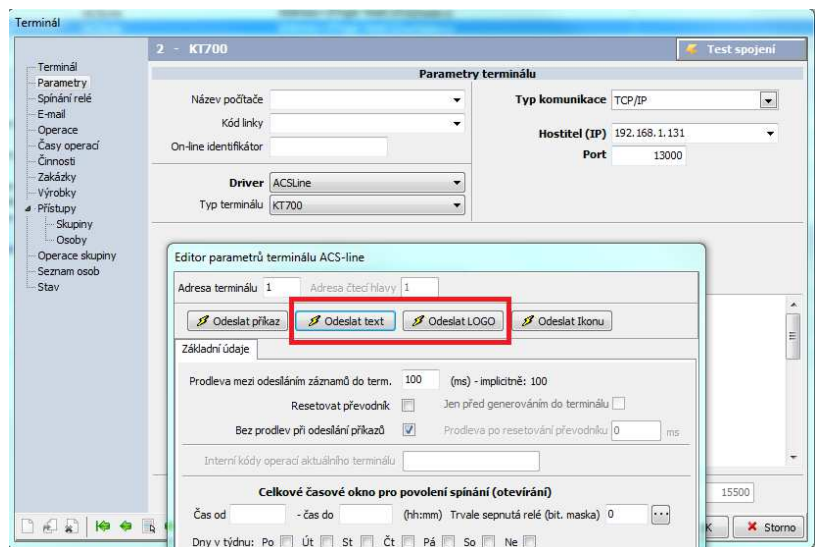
Terminál

Terminál
Parametry
Spínání relé
E-mail
Operace
Časy operací
Činnosti
Zakázky
Výrobky
Přístupy
Skupiny
Osoby
Operace skupiny
Seznam osob
Stav

2 - KT700

Test spojení

Parametry terminálu

Název počítače
Kód linky
On-line identifikátor
Driver ACSLine
Typ terminálu KT700

Typ komunikace TCP/IP
Hostitel (IP) 192.168.1.131
Port 13000

Editor parametrů terminálu ACS-line

Adresa terminálu 1
Adresa čtecí hlavy 1

Odeslat příkaz
Odeslat text
Odeslat LOGO
Odeslat Ikonu

Základní údaje

Prodleva mezi odesíláním záznamů do term. 100 (ms) - implicitně: 100
Resetovat převodník
Jen před generováním do terminálu
Bez prodlev při odesílání příkazů
Prodleva po resetování převodníku 0 ms

Interní kódy operací aktuálního terminálu

Celkové časové okno pro povolení spínání (otevírání)

Čas od
- čas do
(hh:mm)
Trvale sepnutá relé (bit. maska) 0

Dny v týdnu: Po Út St Čt Pá So Ne

15500

K
Storno